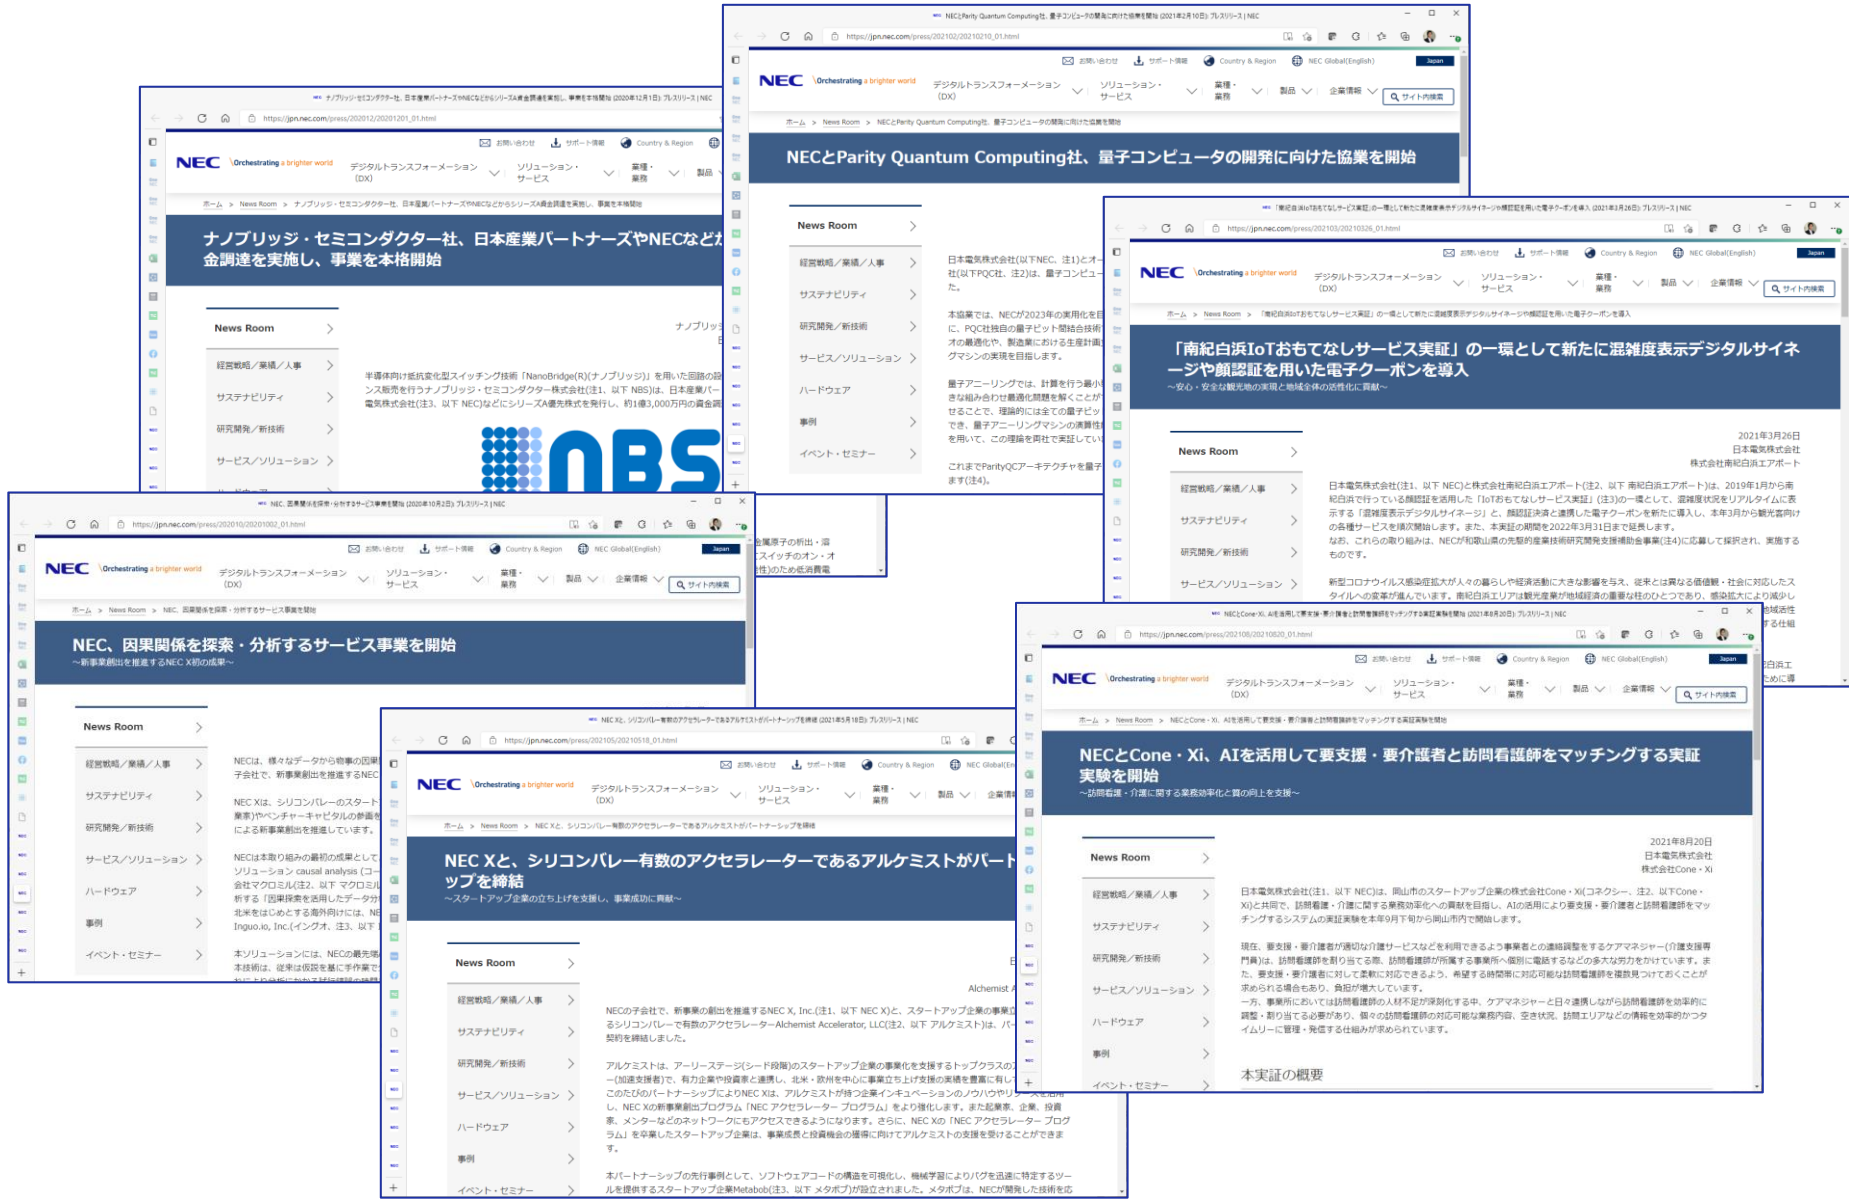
NEC、Parity Quantum Computing社、量子コンピュータの開発に向けた協業を開始 (2021年2月10日): プレスリリース | NEC

https://jpn.nec.com/press/202102/20210210_01.html

お問い合わせ　サポート情報　Country & Region　NEC Global(English)　Japan

NEC \Orchestrating a brighter world　デジタルトランスフォーメーション (DX)　ソリューション・サービス　業種・業務　製品　企業情報　サイト内検索

ホーム > News Room > NECとParity Quantum Computing社、量子コンピュータの開発に向けた協業を開始

NECとParity Quantum Computing社、量子コンピュータの開発に向けた協業を開始

News Room
経営戦略／業績／人事
サステナビリティ
研究開発／新技術
サービス／ソリューション
ハードウェア
事例
イベント・セミナー

日本電気株式会社(以下NEC、注1)とオ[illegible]社(以下PQC社、注2)は、量子コンピュ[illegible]た。

本協業では、NECが2023年の実用化を目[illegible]に、PQC社独自の量子ビット間結合技術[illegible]オの最適化や、製造業における生産計画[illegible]グマシンの実現を目指します。

量子アニーリングでは、計算を行う量子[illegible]きな組み合わせ最適化問題を解くことが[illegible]せることで、理論的には全ての量子ビッ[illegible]でき、量子アニーリングマシンの演算性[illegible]を用いて、この理論を両社で実証してい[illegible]

これまでParityQCアーキテクチャを量子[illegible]ます(注4)。

ナノブリッジ・セミコンダクター社、日本産業パートナーズやNECなどからシリーズA資金調達を実施し、事業を本格開始 (2020年12月1日): プレスリリース | NEC

https://jpn.nec.com/press/202012/20201201_01.html

ホーム > News Room > ナノブリッジ・セミコンダクター社、日本産業パートナーズやNECなどからシリーズA資金調達を実施し、事業を本格開始

ナノブリッジ・セミコンダクター社、日本産業パートナーズやNECなど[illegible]金調達を実施し、事業を本格開始

ナノブリッ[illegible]

半導体向け抵抗変化型スイッチング技術「NanoBridge(R)(ナノブリッジ)」を用いた回路の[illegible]ンス販売を行うナノブリッジ・セミコンダクター株式会社(注1、以下 NBS)は、日本産業パー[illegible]電気株式会社(注3、以下 NEC)などにシリーズA優先株式を発行し、約1億3,000万円の資金調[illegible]

NBS

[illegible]金属原子の析出・溶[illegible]スイッチのオン・オ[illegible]性)のため低消費電

「南紀白浜IoTおもてなしサービス実証」の一環として新たに混雑度表示デジタルサイネージや顔認証を用いた電子クーポンを導入 (2021年3月26日): プレスリリース | NEC

https://jpn.nec.com/press/202103/20210326_01.html

「南紀白浜IoTおもてなしサービス実証」の一環として新たに混雑度表示デジタルサイネージや顔認証を用いた電子クーポンを導入
～安心・安全な観光地の実現と地域全体の活性化に貢献～

2021年3月26日
日本電気株式会社
株式会社南紀白浜エアポート

日本電気株式会社(注1、以下 NEC)と株式会社南紀白浜エアポート(注2、以下 南紀白浜エアポート)は、2019年1月から南紀白浜で行っている顔認証を活用した「IoTおもてなしサービス実証」(注3)の一環として、混雑状況をリアルタイムに表示する「混雑度表示デジタルサイネージ」と、顔認証決済と連携した電子クーポンを新たに導入し、本年3月から観光客向けの各種サービスを順次開始します。また、本実証の期間を2022年3月31日まで延長します。
なお、これらの取り組みは、NECが和歌山県の先駆的産業技術研究開発支援補助金事業(注4)に応募して採択され、実施するものです。

新型コロナウイルス感染症拡大が人々の暮らしや経済活動に大きな影響を与え、従来とは異なる価値観・社会に対応したスタイルへの変革が進んでいます。南紀白浜エリアは観光産業が地域経済の重要な柱のひとつであり、感染拡大により減少し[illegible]地域活性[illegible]する仕組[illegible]白浜エ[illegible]ために導

NEC、因果関係を探索・分析するサービス事業を開始 (2020年10月2日): プレスリリース | NEC

https://jpn.nec.com/press/202010/20201002_01.html

ホーム > News Room > NEC、因果関係を探索・分析するサービス事業を開始

NEC、因果関係を探索・分析するサービス事業を開始
～新事業創出を推進するNEC X初の成果～

NECは、様々なデータから物事の因果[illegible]子会社で、新事業創出を推進するNEC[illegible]

NEC Xは、シリコンバレーのスタート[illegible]業家)やベンチャーキャピタルの参画を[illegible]による新事業創出を推進しています。

NECは本取り組みの最初の成果として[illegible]ソリューション causal analysis (コー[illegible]会社マクロミル(注2、以下 マクロミ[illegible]析する「因果探索を活用したデータ分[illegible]北米をはじめとする海外向けには、NE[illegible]Inguo.io, Inc.(イングオ、注3、以下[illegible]

本ソリューションには、NECの最先端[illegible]本技術は、従来は仮説を基に手作業で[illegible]

NECとCone・Xi、AIを活用して要支援・要介護者と訪問看護師をマッチングする実証実験を開始 (2021年8月20日): プレスリリース | NEC

https://jpn.nec.com/press/202108/20210820_01.html

ホーム > News Room > NECとCone・Xi、AIを活用して要支援・要介護者と訪問看護師をマッチングする実証実験を開始

NECとCone・Xi、AIを活用して要支援・要介護者と訪問看護師をマッチングする実証実験を開始
～訪問看護・介護に関する業務効率化と質の向上を支援～

2021年8月20日
日本電気株式会社
株式会社Cone・Xi

日本電気株式会社(注1、以下 NEC)は、岡山市のスタートアップ企業の株式会社Cone・Xi(コネクシー、注2、以下Cone・Xi)と共同で、訪問看護・介護に関する業務効率化への貢献を目指し、AIの活用により要支援・要介護者と訪問看護師をマッチングするシステムの実証実験を本年9月下旬から岡山市内で開始します。

現在、要支援・要介護者が適切な介護サービスなどを利用できるよう事業者との連絡調整をするケアマネジャー(介護支援専門員)は、訪問看護師を割り当てる際、訪問看護師が所属する事業所へ個別に電話するなどの多大な労力をかけています。また、要支援・要介護者に対して柔軟に対応できるよう、希望する時間帯に対応可能な訪問看護師を複数見つけておくことが求められる場合もあり、負担が増大しています。
一方、事業所においては訪問看護師の人材不足が深刻化する中、ケアマネジャーと日々連携しながら訪問看護師を効率的に調整・割り当てる必要があり、個々の訪問看護師の対応可能な業務内容、空き状況、訪問エリアなどの情報を効率的かつタイムリーに管理・発信する仕組みが求められています。

本実証の概要

NEC X、シリコンバレー有数のアクセラレーターであるアルケミストがパートナーシップを締結 (2021年5月18日): プレスリリース | NEC

https://jpn.nec.com/press/202105/20210518_01.html

ホーム > News Room > NEC Xと、シリコンバレー有数のアクセラレーターであるアルケミストがパートナーシップを締結

NEC Xと、シリコンバレー有数のアクセラレーターであるアルケミストがパートナーシップを締結
～スタートアップ企業の立ち上げを支援し、事業成功に貢献～

Alchemist A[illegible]

NECの子会社で、新事業の創出を推進するNEC X, Inc.(注1、以下 NEC X)と、スタートアップ企業の事業立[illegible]るシリコンバレーで有数のアクセラレーターAlchemist Accelerator, LLC(注2、以下 アルケミスト)は、パー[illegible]契約を締結しました。

アルケミストは、アーリーステージ(シード段階)のスタートアップ企業の事業化を支援するトップクラスの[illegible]ー(加速支援者)で、有力企業や投資家と連携し、北米・欧州を中心に事業立ち上げ支援の実績を重ねてい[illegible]このたびのパートナーシップによりNEC Xは、アルケミストが持つ企業インキュベーションのノウハウやリ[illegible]し、NEC Xの新事業創出プログラム「NEC アクセラレーター プログラム」をより強化します。また起業家、企業、投資家、メンターなどのネットワークにもアクセスできるようになります。さらに、NEC Xの「NEC アクセラレーター プログラム」を卒業したスタートアップ企業は、事業成長と投資資金の獲得に向けてアルケミストの支援を受けることができます。

本パートナーシップの先行事例として、ソフトウェアコードの構造を可視化し、機械学習によりバグを迅速に特定するツールを提供するスタートアップ企業Metabob(注3、以下 メタボブ)が設立されました。メタボブは、NECが開発した技術を応